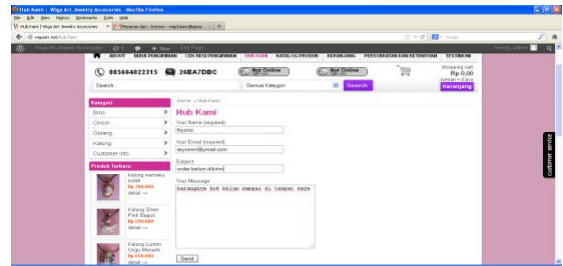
Hub Kami | Wiga Art Jewelry Accesories - Mozilla Firefox

File Edit View History Bookmarks Tools Help

Hub Kami | Wiga Art Jewelry Accesories

wigaart.net/hub-kami

Wiga Art Jewelry Accesories

ABOUT | TATA PENGIRIMAN | CEK RESI PENGIRIMAN | HUB KAMI | KATALOG PRODUK | KERANJANG | PERSYARATAN DAN KETENTUAN | TESTIMONI

085664022315 | 26EA7DBC | Not Online | Not Online

Shopping cart: Rp 0,00 Jumlah = 0 pcs

Search... | Semua Kategori | Search | Keranjang

Kategori

Bros >
Cincin >
Gelang >
Kalung >
Customer Info >

Produk Terbaru

Kalung warnaku indah Rp 300.000 detail →

Kalung Silver Pink Bagus Rp 150.000 detail →

Kalung Liontin Ungu Menarik Rp 410.000 detail →

Home → Hub Kami

Hub Kami

Your Name (required)
Triyono

Your Email (required)
tatyanmn@ymail.com

Subject
order belum dikirim

Your Message
barangnya kok belum sampai di tempat saya

Send

customer service